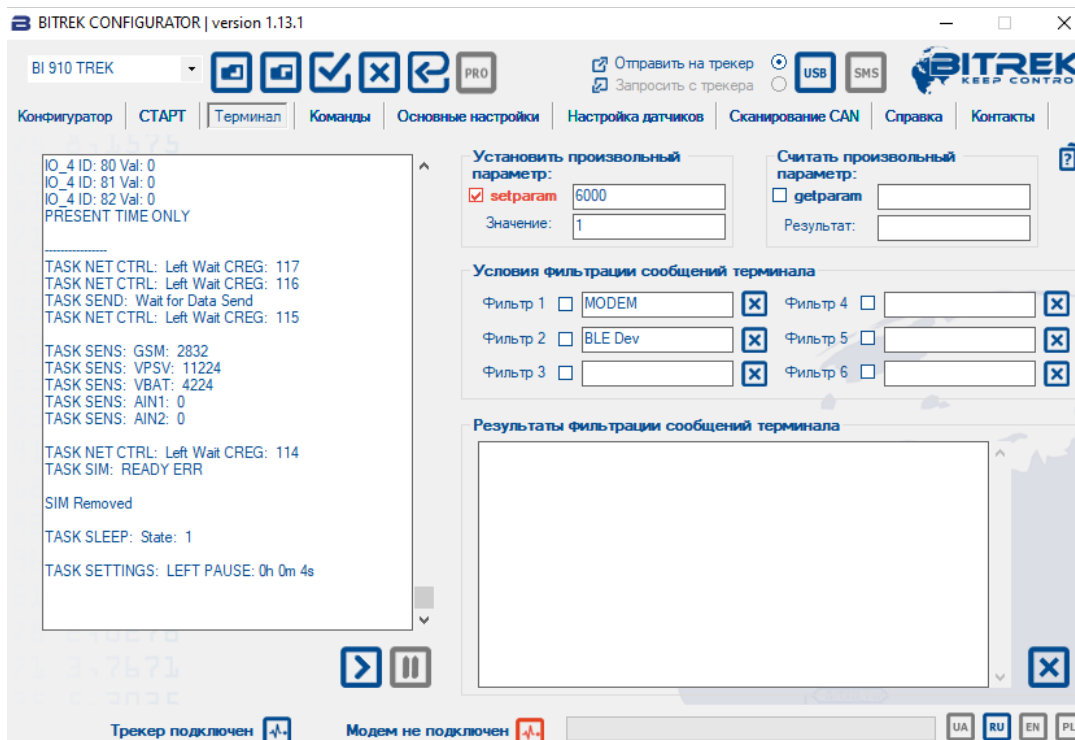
BITREK CONFIGURATOR | version 1.13.1

BI 910 TREK

PRO

Отправить на трекер
Запросить с трекера

USB SMS

BITREK KEEP CONTRO

Конфигуратор | СТАРТ | Терминал | Команды | Основные настройки | Настройка датчиков | Сканирование CAN | Справка | Контакты

IO_4 ID: 80 Val: 0
IO_4 ID: 81 Val: 0
IO_4 ID: 82 Val: 0
PRESENT TIME ONLY

---------------
TASK NET CTRL: Left Wait CREG: 117
TASK NET CTRL: Left Wait CREG: 116
TASK SEND: Wait for Data Send
TASK NET CTRL: Left Wait CREG: 115

TASK SENS: GSM: 2832
TASK SENS: VPSV: 11224
TASK SENS: VBAT: 4224
TASK SENS: AIN1: 0
TASK SENS: AIN2: 0

TASK NET CTRL: Left Wait CREG: 114
TASK SIM: READY ERR

SIM Removed

TASK SLEEP: State: 1

TASK SETTINGS: LEFT PAUSE: 0h 0m 4s

Установить произвольный параметр:
setparam 6000
Значение: 1

Считать произвольный параметр:
getparam
Результат:

Условия фильтрации сообщений терминала
Фильтр 1 MODEM
Фильтр 2 BLE Dev
Фильтр 3
Фильтр 4
Фильтр 5
Фильтр 6

Результаты фильтрации сообщений терминала

Трекер подключен
Модем не подключен

UA RU EN PL